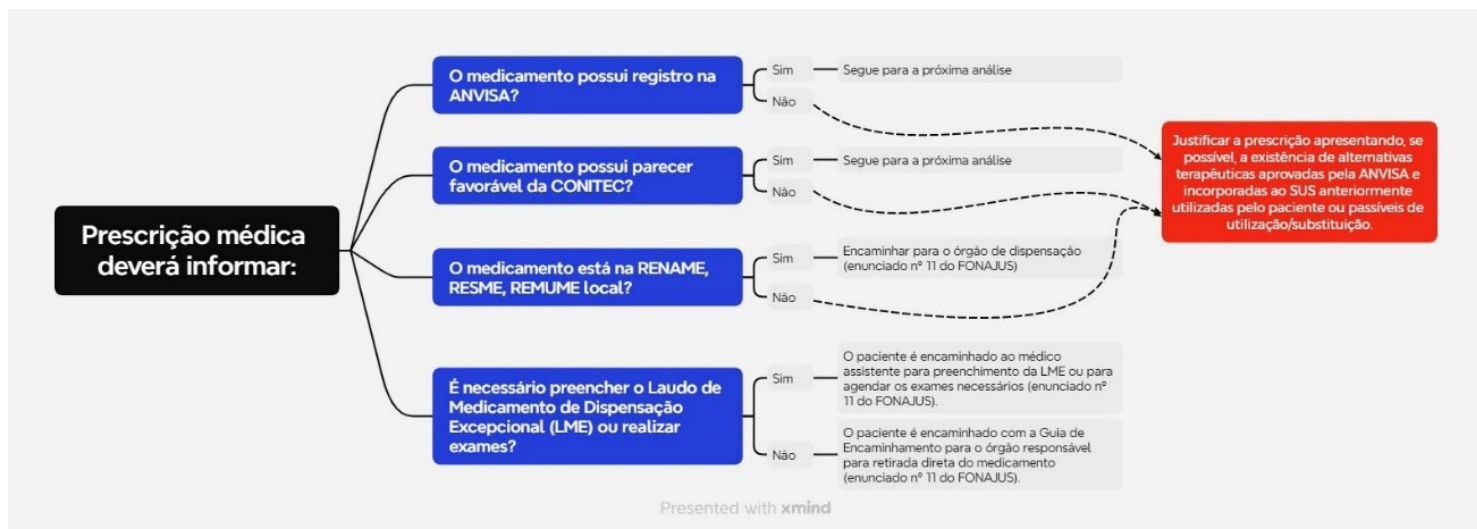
Prescrição médica deverá informar:

O medicamento possui registro na ANVISA?

Sim

Segue para a próxima análise

Não

O medicamento possui parecer favorável da CONITEC?

Sim

Segue para a próxima análise

Não

Justificar a prescrição apresentando, se possível, a existência de alternativas terapêuticas aprovadas pela ANVISA e incorporadas ao SUS anteriormente utilizadas pelo paciente ou passíveis de utilização/substituição.

O medicamento está na RENAME, RESME, REMUME local?

Sim

Encaminhar para o órgão de dispensação (enunciado nº 11 do FONAJUS)

Não

É necessário preencher o Laudo de Medicamento de Dispensação Excepcional (LME) ou realizar exames?

Sim

O paciente é encaminhado ao médico assistente para preenchimento da LME ou para agendar os exames necessários (enunciado nº 11 do FONAJUS).

Não

O paciente é encaminhado com a Guia de Encaminhamento para o órgão responsável para retirada direta do medicamento (enunciado nº 11 do FONAJUS).

Presented with xmind